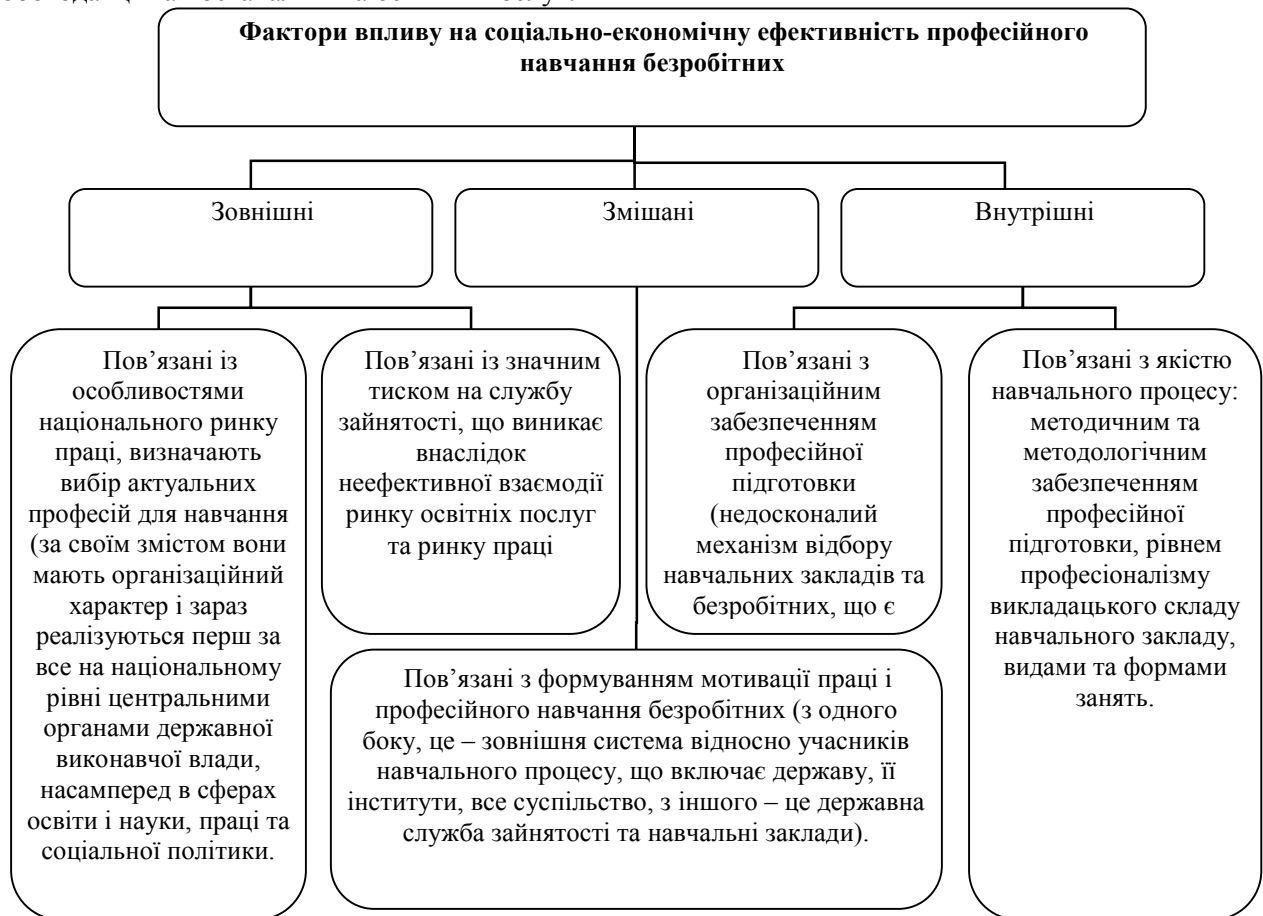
**Фактори впливу на соціально-економічну ефективність професійного навчання безробітних**

Зовнішні

Змішані

Внутрішні

Пов'язані із особливостями національного ринку праці, визначають вибір актуальних професій для навчання (за своїм змістом вони мають організаційний характер і зараз реалізуються перш за все на національному рівні центральними органами державної виконавчої влади, насамперед в сферах освіти і науки, праці та соціальної політики.

Пов'язані із значним тиском на службу зайнятості, що виникає внаслідок неефективної взаємодії ринку освітніх послуг та ринку праці

Пов'язані з організаційним забезпеченням професійної підготовки (недосконалий механізм відбору навчальних закладів та безробітних, що є

Пов'язані з якістю навчального процесу: методичним та методологічним забезпеченням професійної підготовки, рівнем професіоналізму викладацького складу навчального закладу, видами та формами занять.

Пов'язані з формуванням мотивації праці і професійного навчання безробітних (з одного боку, це – зовнішня система відносно учасників навчального процесу, що включає державу, її інститути, все суспільство, з іншого – це державна служба зайнятості та навчальні заклади).